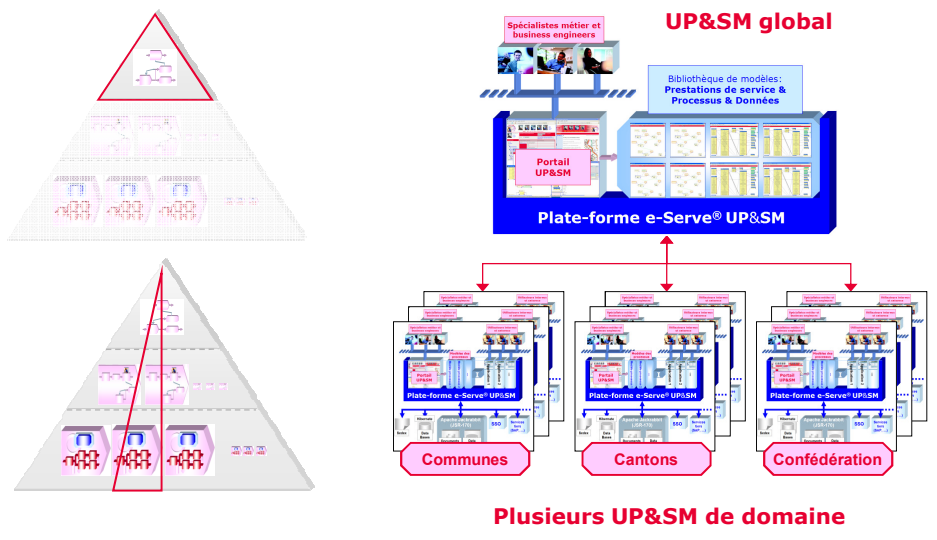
UP&SM global

Spécialistes métier et business engineers

Bibliothèque de modèles: Prestations de service & Processus & Données

Portail UP&SM

Plate-forme e-Serve® UP&SM

Communes

Cantons

Confédération

Plusieurs UP&SM de domaine